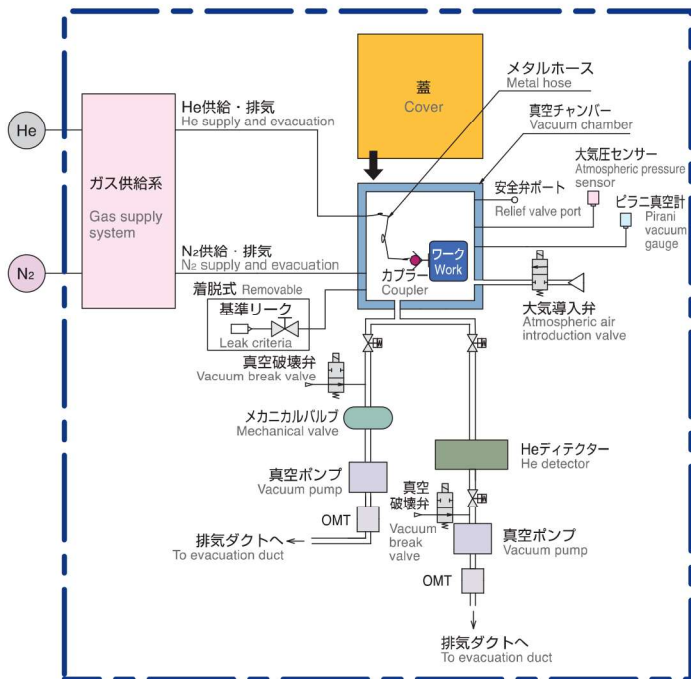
He

$N_2$

ガス供給系
Gas supply system

He供給・排気
He supply and evacuation

$N_2$供給・排気
$N_2$ supply and evacuation

蓋
Cover

メタルホース
Metal hose

真空チャンバー
Vacuum chamber

安全弁ポート
Relief valve port

大気圧センサー
Atmospheric pressure sensor

ピラニ真空計
Pirani vacuum gauge

ワーク
Work

カプラー
Coupler

着脱式 Removable

基準リーク
Leak criteria

大気導入弁
Atmospheric air introduction valve

真空破壊弁
Vacuum break valve

メカニカルバルブ
Mechanical valve

真空ポンプ
Vacuum pump

OMT

排気ダクトへ
To evacuation duct

Heディテクター
He detector

真空破壊弁
Vacuum break valve

真空ポンプ
Vacuum pump

OMT

排気ダクトへ
To evacuation duct